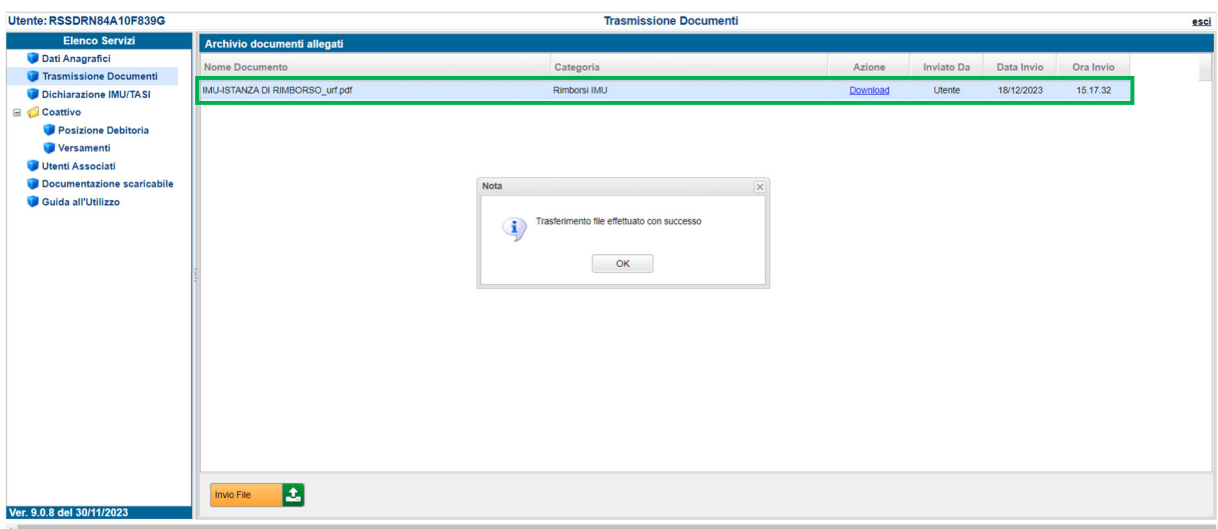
Utente: RSSDRN84A10F839G

Trasmissione Documenti

esci

Elenco Servizi

Dati Anagrafici
Trasmissione Documenti
Dichiarazione IMU/TASI
Coattivo
Posizione Debitoria
Versamenti
Utenti Associati
Documentazione scaricabile
Guida all'Utilizzo

Ver. 9.0.8 del 30/11/2023

Archivio documenti allegati

| Nome Documento | Categoria | Azione | Inviato Da | Data Invio | Ora Invio |
|---|---|---|---|---|---|
| IMU-ISTANZA DI RIMBORSO_urf.pdf | Rimborsi IMU | Download | Utente | 18/12/2023 | 15.17.32 |

Nota

Trasferimento file effettuato con successo

OK

Invio File